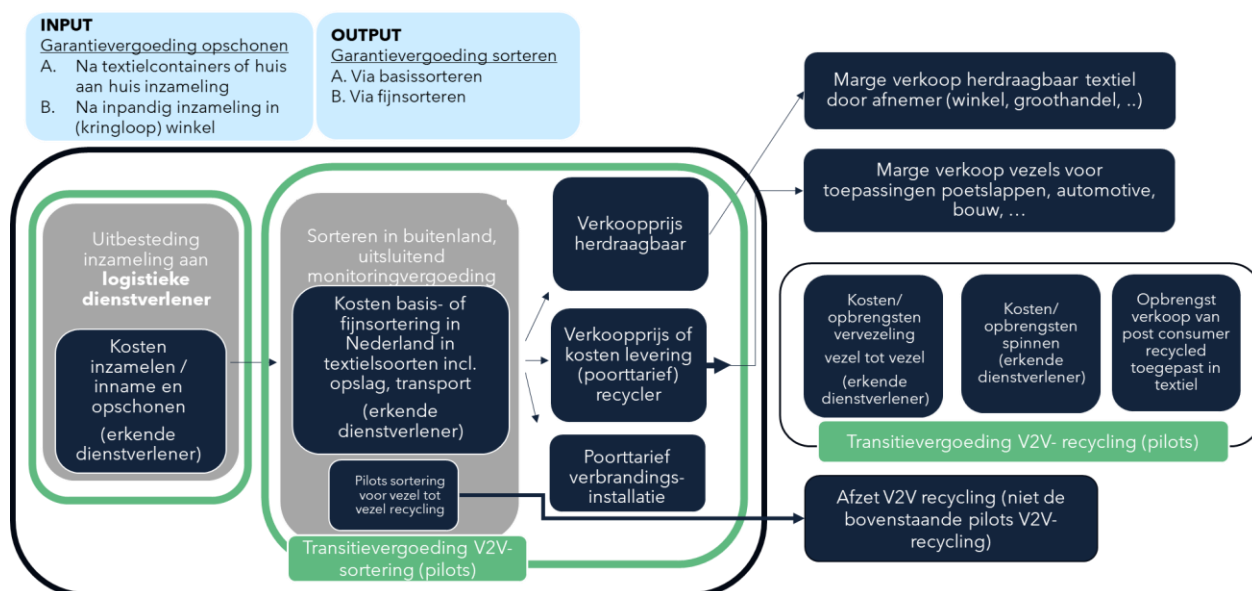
INPUT
Garantievergoeding opschonen
A. Na textielcontainers of huis aan huis inzameling
B. Na inpandig inzameling in (kringloop) winkel

OUTPUT
Garantievergoeding sorteren
A. Via basissorteren
B. Via fijnsorteren

Marge verkoop herdraagbaar textiel door afnemer (winkel, groothandel, ..)

Marge verkoop vezels voor toepassingen poetslappen, automotive, bouw, …

Uitbesteding inzameling aan **logistieke dienstverlener**

Kosten inzamelen / inname en opschonen (erkende dienstverlener)

Sorteren in buitenland, uitsluitend monitoringvergoeding

Kosten basis- of fijnsortering in Nederland in textielsoorten incl. opslag, transport (erkende dienstverlener)

Pilots sortering voor vezel tot vezel recycling

Transitievergoeding V2V- sortering (pilots)

Verkoopprijs herdraagbaar

Verkoopprijs of kosten levering (poorttarief) recycler

Poorttarief verbrandings-installatie

Kosten/ opbrengsten vervezeling vezel tot vezel (erkende dienstverlener)

Kosten/ opbrengsten spinnen (erkende dienstverlener)

Opbrengst verkoop van post consumer recycled toegepast in textiel

Transitievergoeding V2V- recycling (pilots)

Afzet V2V recycling (niet de bovenstaande pilots V2V- recycling)